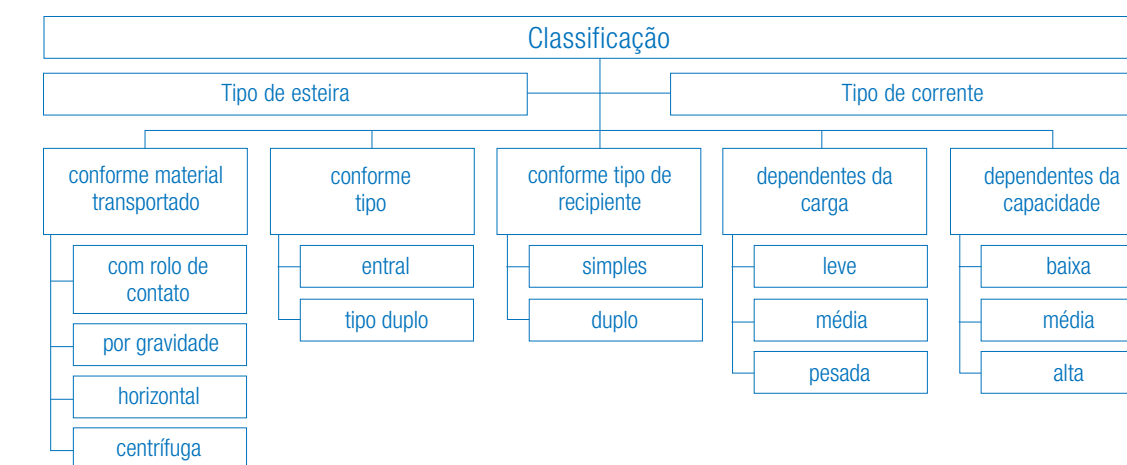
Classificação

Tipo de esteira

Tipo de corrente

conforme material transportado

com rolo de contato

por gravidade

horizontal

centrífuga

conforme tipo

entral

tipo duplo

conforme tipo de recipiente

simples

duplo

dependentes da carga

leve

média

pesada

dependentes da capacidade

baixa

média

alta